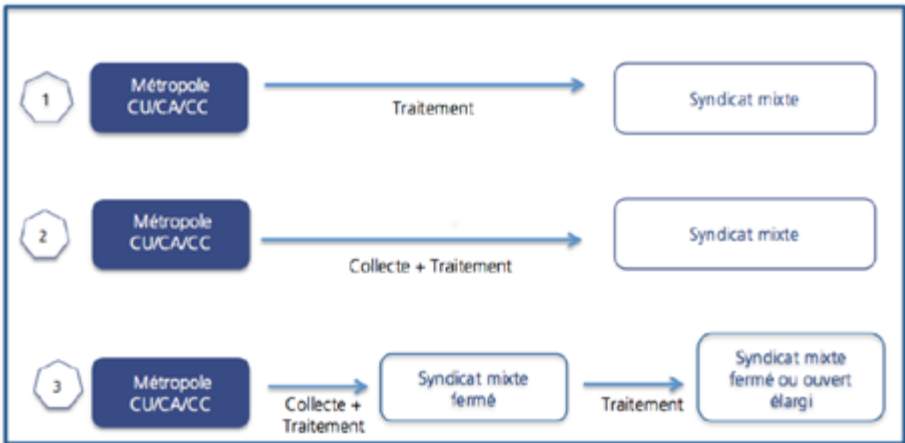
1

Métropole CU/CA/CC

Traitement

Syndicat mixte

2

Métropole CU/CA/CC

Collecte + Traitement

Syndicat mixte

3

Métropole CU/CA/CC

Collecte + Traitement

Syndicat mixte fermé

Traitement

Syndicat mixte fermé ou ouvert élargi